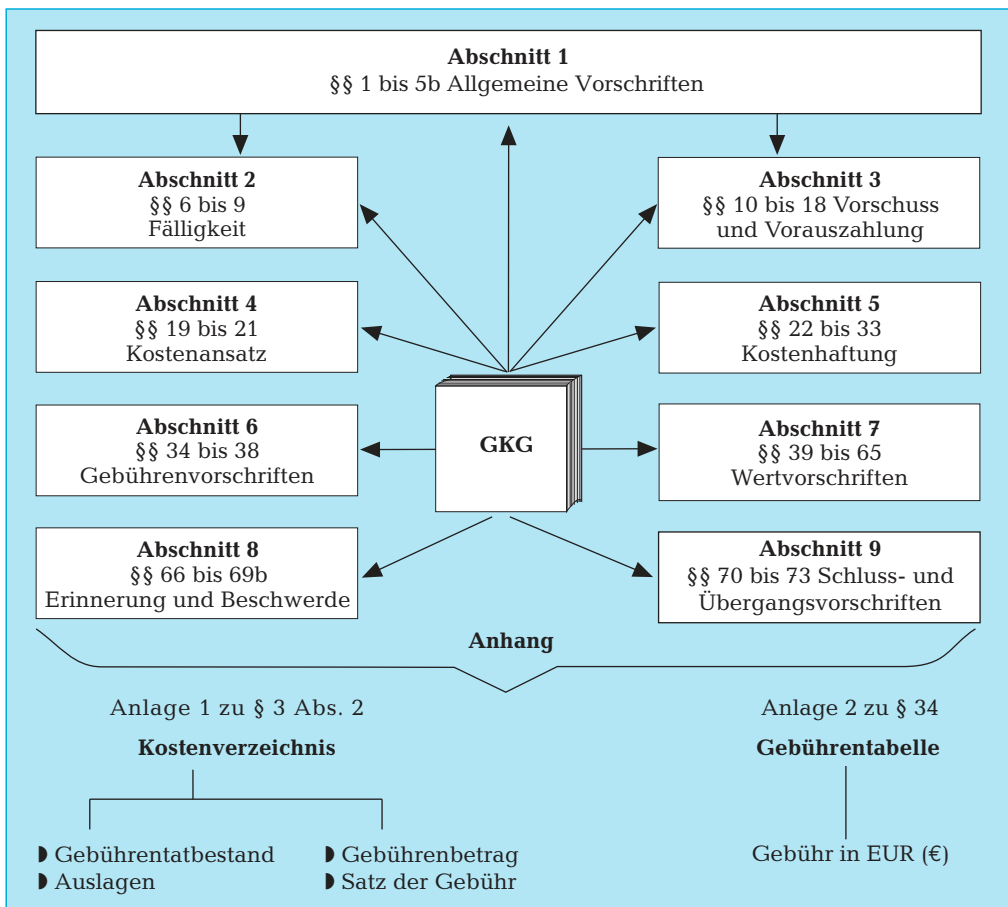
**Abschnitt 1**
§§ 1 bis 5b Allgemeine Vorschriften

**Abschnitt 2**
§§ 6 bis 9
Fälligkeit

**Abschnitt 3**
§§ 10 bis 18 Vorschuss und Vorauszahlung

**Abschnitt 4**
§§ 19 bis 21
Kostenansatz

**Abschnitt 5**
§§ 22 bis 33
Kostenhaftung

**Abschnitt 6**
§§ 34 bis 38
Gebührenvorschriften

**GKG**

**Abschnitt 7**
§§ 39 bis 65
Wertvorschriften

**Abschnitt 8**
§§ 66 bis 69b
Erinnerung und Beschwerde

**Abschnitt 9**
§§ 70 bis 73 Schluss- und Übergangsvorschriften

**Anhang**

Anlage 1 zu § 3 Abs. 2

**Kostenverzeichnis**

◗ Gebührentatbestand
◗ Auslagen

◗ Gebührenbetrag
◗ Satz der Gebühr

Anlage 2 zu § 34

**Gebührentabelle**

Gebühr in EUR (€)